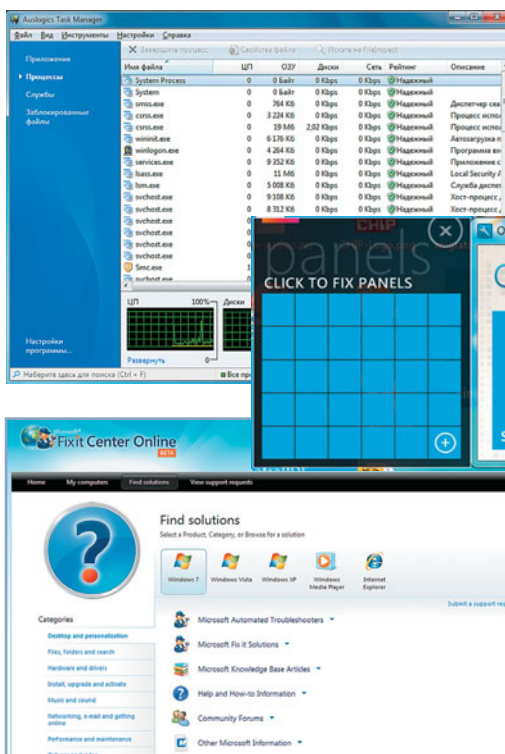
Auslogics Task Manager

Файл Вид Инструменты Настройки Справка

Завершить процесс Свойства файла Искать на Filereport

Приложения
Процессы
Службы
Заблокированные файлы

| Имя файла | ЦП | ОЗУ | Диски | Сеть | Рейтинг | Описание |
|---|---|---|---|---|---|---|
| System Process | 0 | 0 Байт | 0 Kbps | 0 Kbps | Надежный | |
| System | 0 | 0 Байт | 0 Kbps | 0 Kbps | Надежный | |
| smss.exe | 0 | 764 Кб | 0 Kbps | 0 Kbps | Надежный | Диспетчер сеа |
| csrss.exe | 0 | 3 224 Кб | 0 Kbps | 0 Kbps | Надежный | Процесс испол |
| csrss.exe | 0 | 19 Мб | 2,02 Kbps | 0 Kbps | Надежный | Процесс испол |
| wininit.exe | 0 | 6 176 Кб | 0 Kbps | 0 Kbps | Надежный | Автозагрузка п |
| winlogon.exe | 0 | 4 264 Кб | 0 Kbps | 0 Kbps | Надежный | Программа вх |
| services.exe | 0 | 9 352 Кб | 0 Kbps | 0 Kbps | Надежный | Приложение с |
| lsass.exe | 0 | 11 Мб | 0 Kbps | 0 Kbps | Надежный | Local Security A |
| lsm.exe | 0 | 5 008 Кб | 0 Kbps | 0 Kbps | Надежный | Служба диспет |
| svchost.exe | 0 | 9 108 Кб | 0 Kbps | 0 Kbps | Надежный | Хост-процесс , |
| svchost.exe | 0 | 8 312 Кб | 0 Kbps | 0 Kbps | Надежный | Хост-процесс , |
| svchost.exe | 0 | | | | | |
| svchost.exe | 0 | | | | | |
| svchost.exe | 0 | | | | | |
| svchost.exe | 0 | | | | | |
| Smc.exe | 1 | | | | | |
| svchost.exe | | | | | | |

ЦП 100% Диски
Развернуть 0

Настройки программы...

Наберите здесь для поиска (Ctrl + F)

Все пр

panels
CLICK TO FIX PANELS

Microsoft Fixit Center Online BETA

Home My computers Find solutions View support requests

Find solutions
Select a Product, Category, or Browse for a solution

Windows 7 Windows Vista Windows XP Windows Media Player Internet Explorer

Submit a support req

Categories
Desktop and personalization
Files, folders and search
Hardware and drivers
Install, upgrade and activate
Music and sound
Networking, e-mail and getting online
Performance and maintenance

Microsoft Automated Troubleshooters
Microsoft Fix it Solutions
Microsoft Knowledge Base Articles
Help and How-to Information
Community Forums
Other Microsoft Information